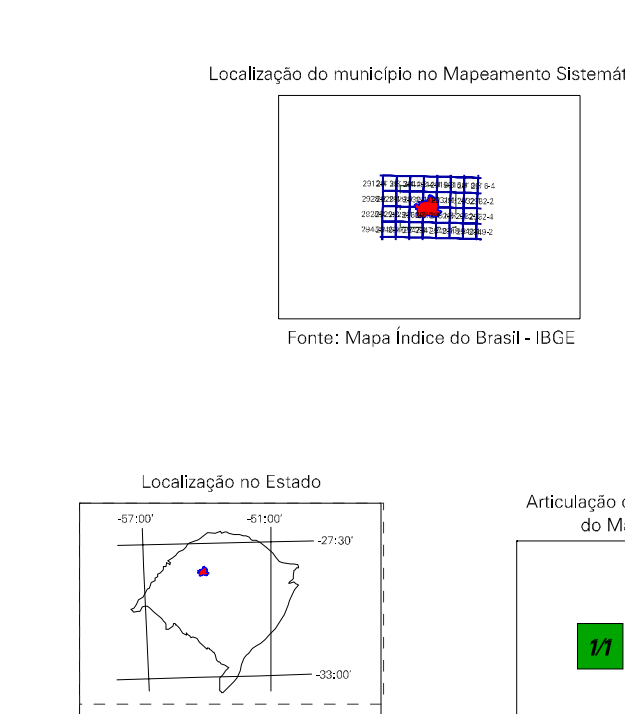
Localização do município no Mapeamento Sistemát

2312-4 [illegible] 6-4
2928 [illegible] 2-2
2928 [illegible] 2-4
2942 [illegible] 49-2

Fonte: Mapa Índice do Brasil - IBGE

Localização no Estado

-57:00'

-51:00'

-27:30'

-33:00'

Articulação c
do Ma

1/1